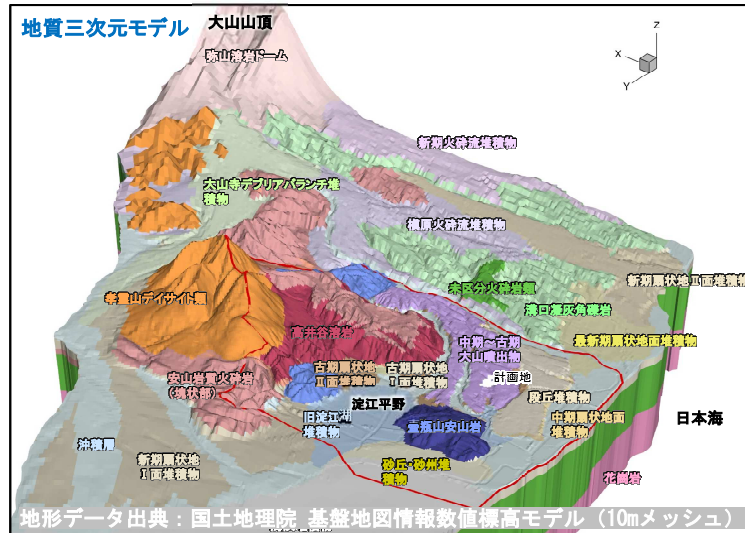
地質三次元モデル

大山山頂

弥山溶岩ドーム

Z

X

Y

新期火砕流堆積物

大山寺デブリアバランチ堆積物

槙原火砕流堆積物

末区分火砕岩類

新期扇状地Ⅲ面堆積物

溝口凝灰角礫岩

孝霊山デイサイト類

高井谷凝灰岩

最新期扇状地面堆積物

中期～古期大山噴出物

古期扇状地Ⅱ面堆積物

古期扇状地Ⅰ面堆積物

計画地

安山岩質火砕岩（塊状部）

段丘堆積物

淀江平野

旧淀江湖堆積物

壺瓶山安山岩

中期扇状地面堆積物

日本海

沖積層

新期扇状地Ⅰ面堆積物

砂丘・砂州堆積物

花崗岩

地形データ出典：国土地理院 基盤地図情報数値標高モデル（10mメッシュ）